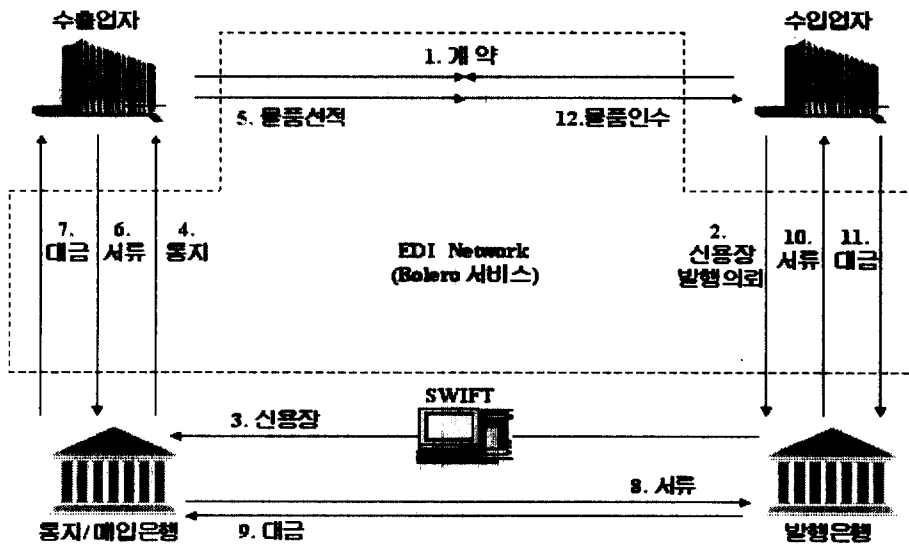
수출업자

수입업자

1. 계 약

5. 물품선적

12.물품인수

7. 대금

6. 서류

4. 통지

EDI Network (Bolero 서비스)

2. 신용장 발행의뢰

10. 서류

11. 대금

SWIFT

3. 신용장

8. 서류

9. 대금

통지/매입은행

발행은행